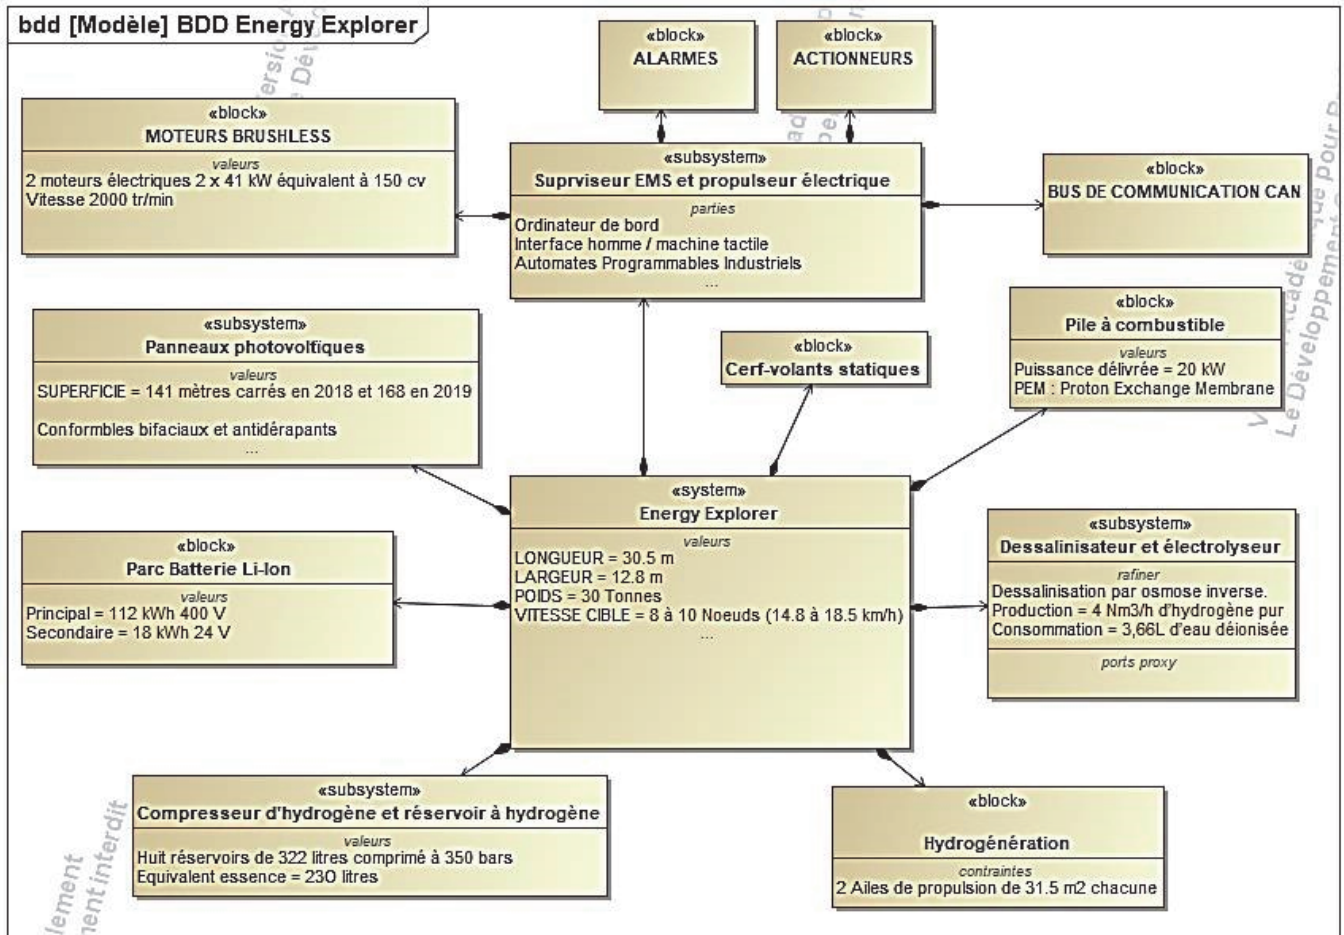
bdd [Modèle] BDD Energy Explorer

«block»
ALARMES

«block»
ACTIONNEURS

«block»
MOTEURS BRUSHLESS
valeurs
2 moteurs électriques 2 x 41 kW équivalent à 150 cv
Vitesse 2000 tr/min

«subsystem»
Suprviseur EMS et propulseur électrique
parties
Ordinateur de bord
Interface homme / machine tactile
Automates Programmables Industriels
...

«block»
BUS DE COMMUNICATION CAN

«subsystem»
Panneaux photovoltïques
valeurs
SUPERFICIE = 141 mètres carrés en 2018 et 168 en 2019

Conformbles bifaciaux et antidérapants
...

«block»
Cerf-volants statiques

«block»
Pile à combustible
valeurs
Puissance délivrée = 20 kW
PEM : Proton Exchange Membrane

«system»
Energy Explorer
valeurs
LONGUEUR = 30.5 m
LARGEUR = 12.8 m
POIDS = 30 Tonnes
VITESSE CIBLE = 8 à 10 Noeuds (14.8 à 18.5 km/h)
...

«block»
Parc Batterie Li-Ion
valeurs
Principal = 112 kWh 400 V
Secondaire = 18 kWh 24 V

«subsystem»
Dessalinisateur et électrolyseur
rafiner
Dessalinisation par osmose inverse.
Production = 4 Nm3/h d'hydrogène pur
Consommation = 3,66L d'eau déionisée
ports proxy

«subsystem»
Compresseur d'hydrogène et réservoir à hydrogène
valeurs
Huit réservoirs de 322 litres comprimé à 350 bars
Equivalent essence = 230 litres

«block»
Hydrogénération
contraintes
2 Ailes de propulsion de 31.5 m2 chacune